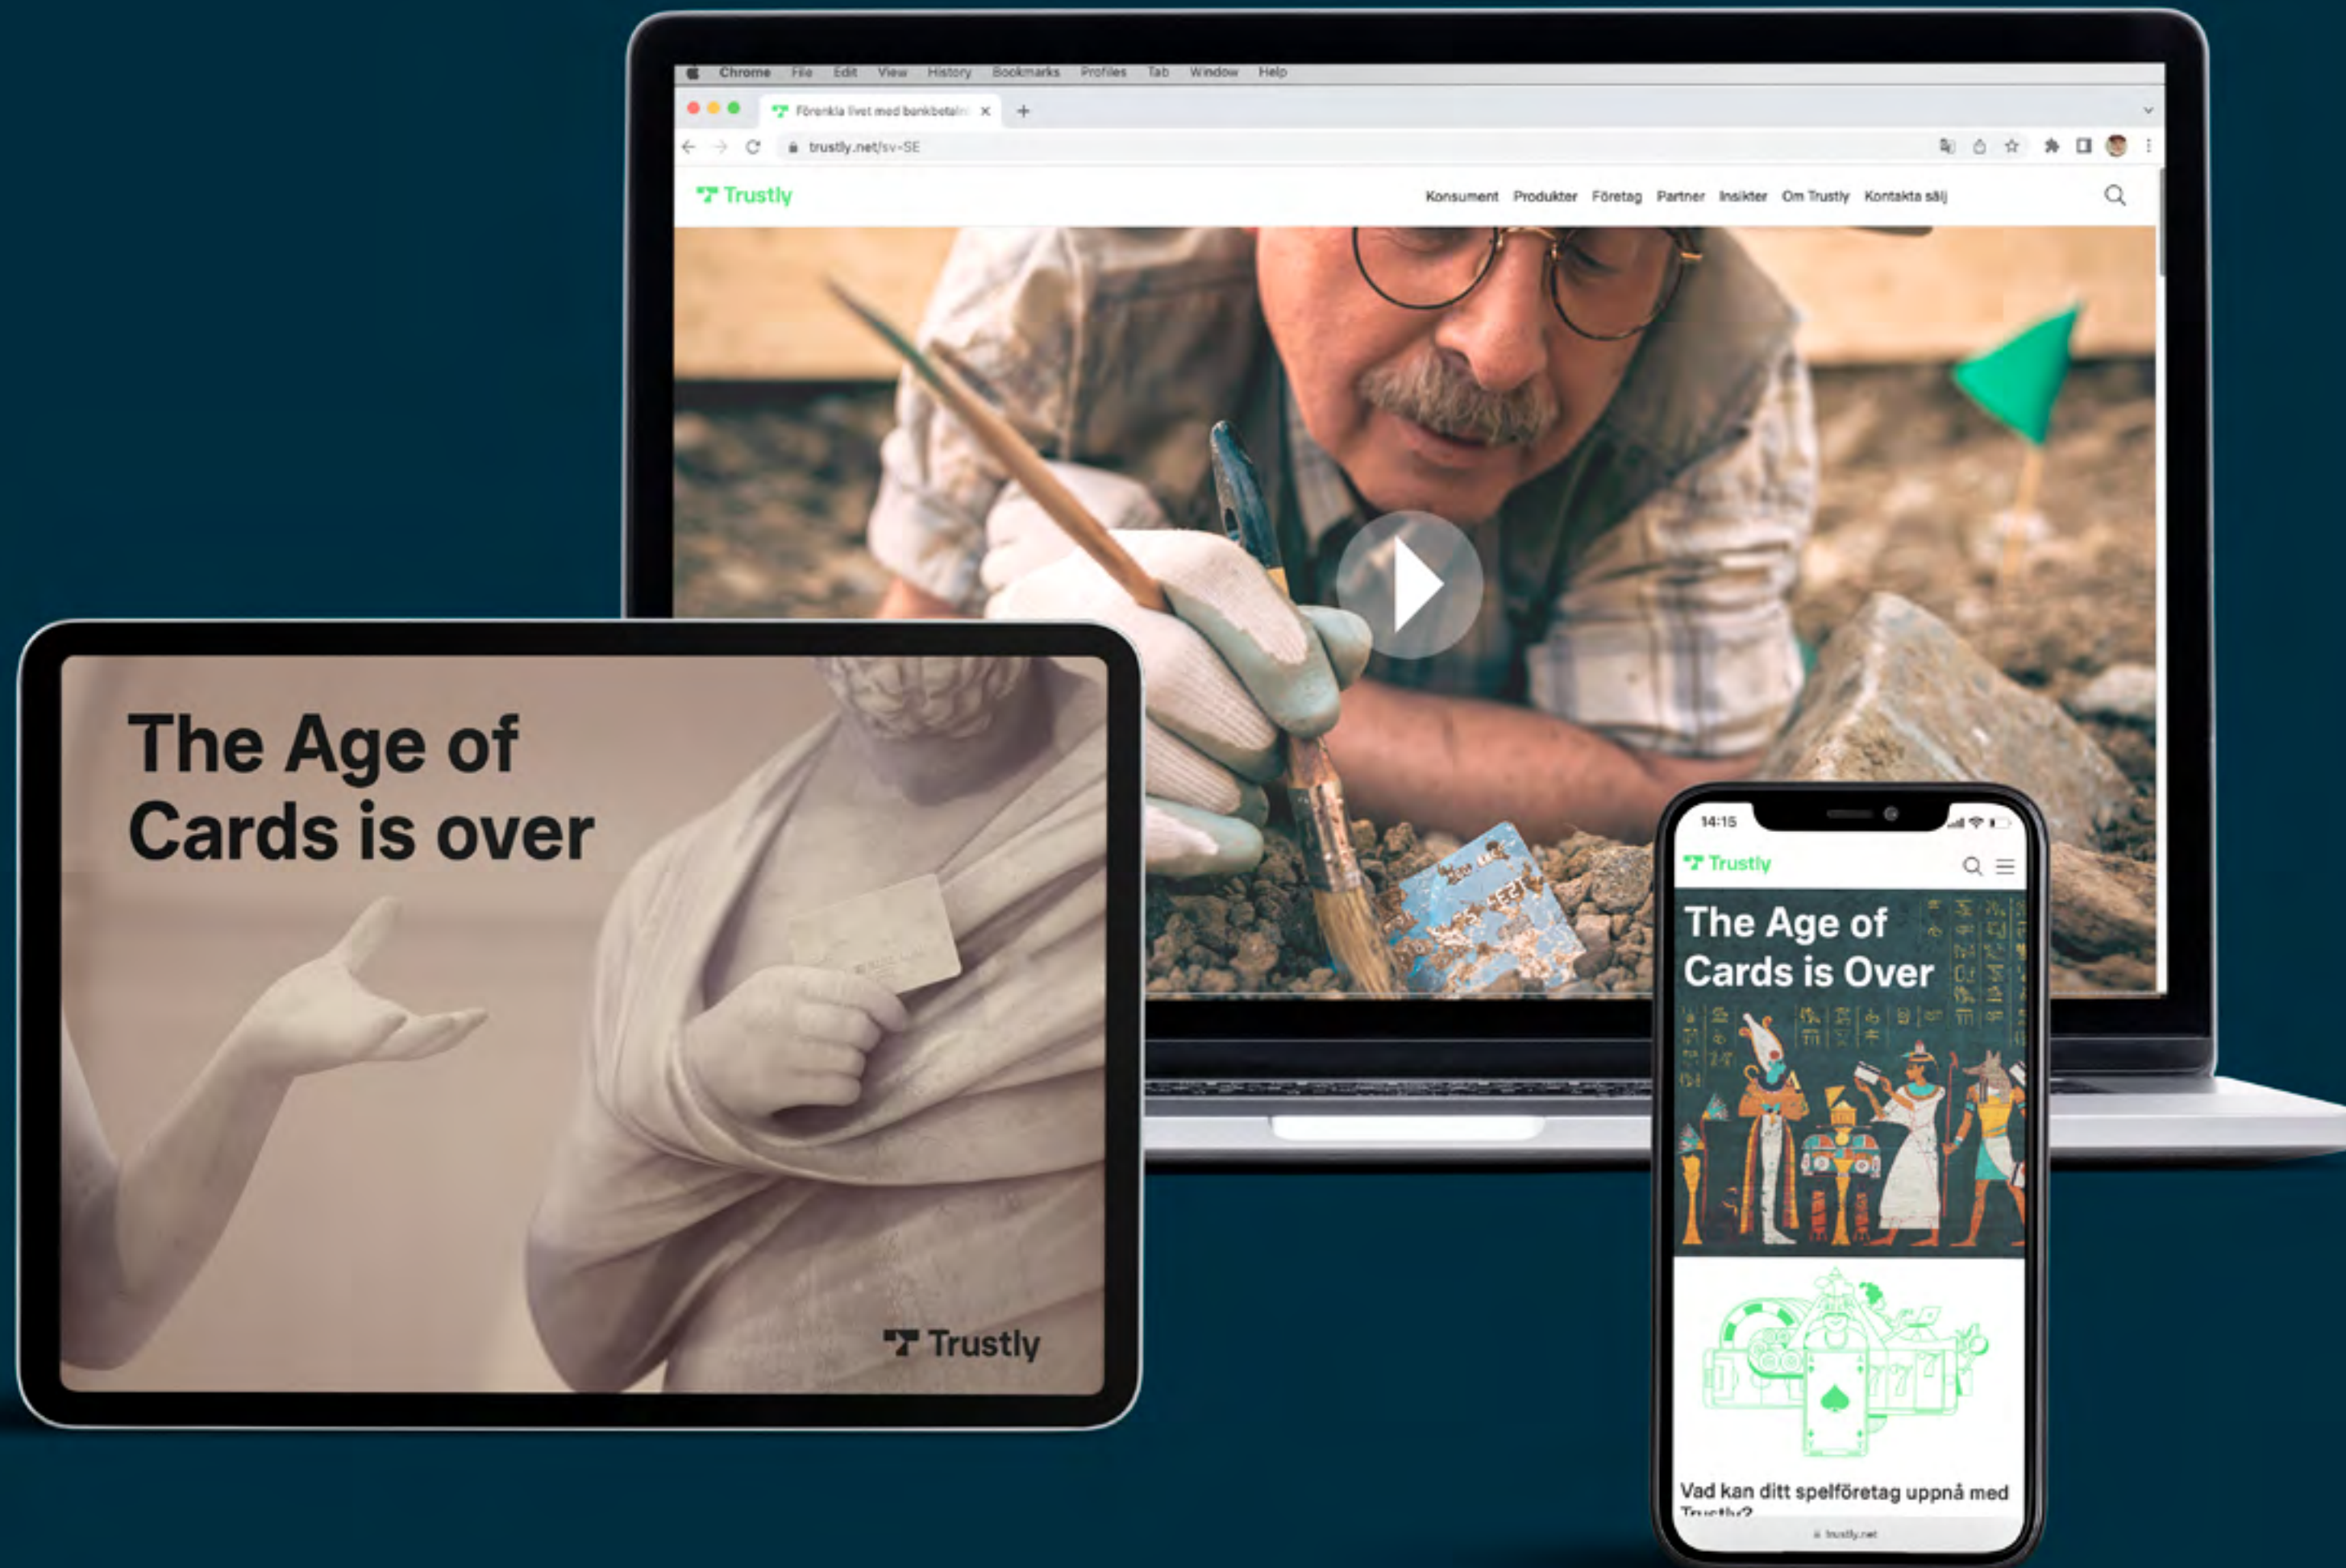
Chrome File Edit View History Bookmarks Profiles Tab Window Help

Förenkla livet med bankbetalni ×

trustly.net/sv-SE

Trustly

Konsument Produkter Företag Partner Insikter Om Trustly Kontakta säl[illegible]

The Age of Cards is over

Trustly

14:15

Trustly

The Age of Cards is Over

Vad kan ditt spelföretag uppnå med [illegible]

trustly.net